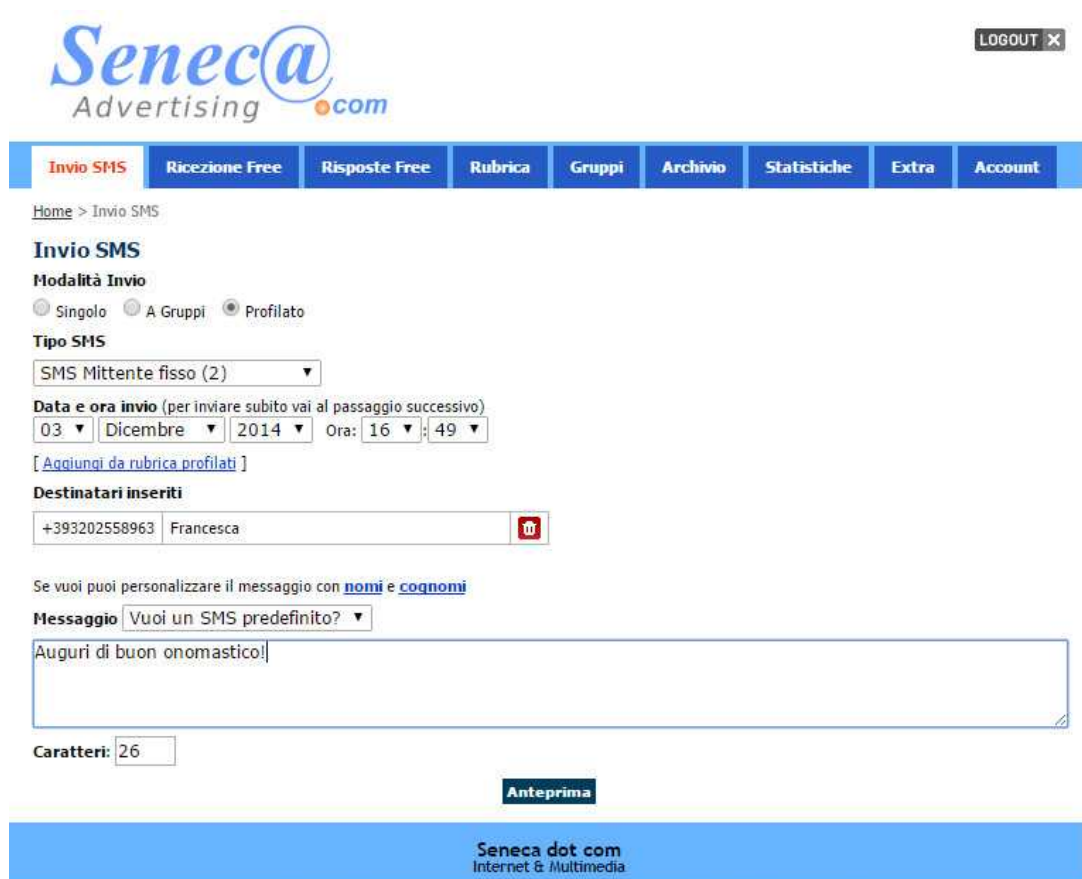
Senec@
Advertising .com

LOGOUT ✕

Invio SMS | Ricezione Free | Risposte Free | Rubrica | Gruppi | Archivio | Statistiche | Extra | Account

Home > Invio SMS

Invio SMS

Modalità Invio

Singolo A Gruppi Profilato

Tipo SMS

SMS Mittente fisso (2)

Data e ora invio (per inviare subito vai al passaggio successivo)

03 Dicembre 2014 Ora: 16 : 49

[ Aggiungi da rubrica profilati ]

Destinatari inseriti

+393202558963 Francesca

Se vuoi puoi personalizzare il messaggio con nomi e cognomi

Messaggio Vuoi un SMS predefinito?

Auguri di buon onomastico!

Caratteri: 26

Anteprima

Seneca dot com
Internet & Multimedia